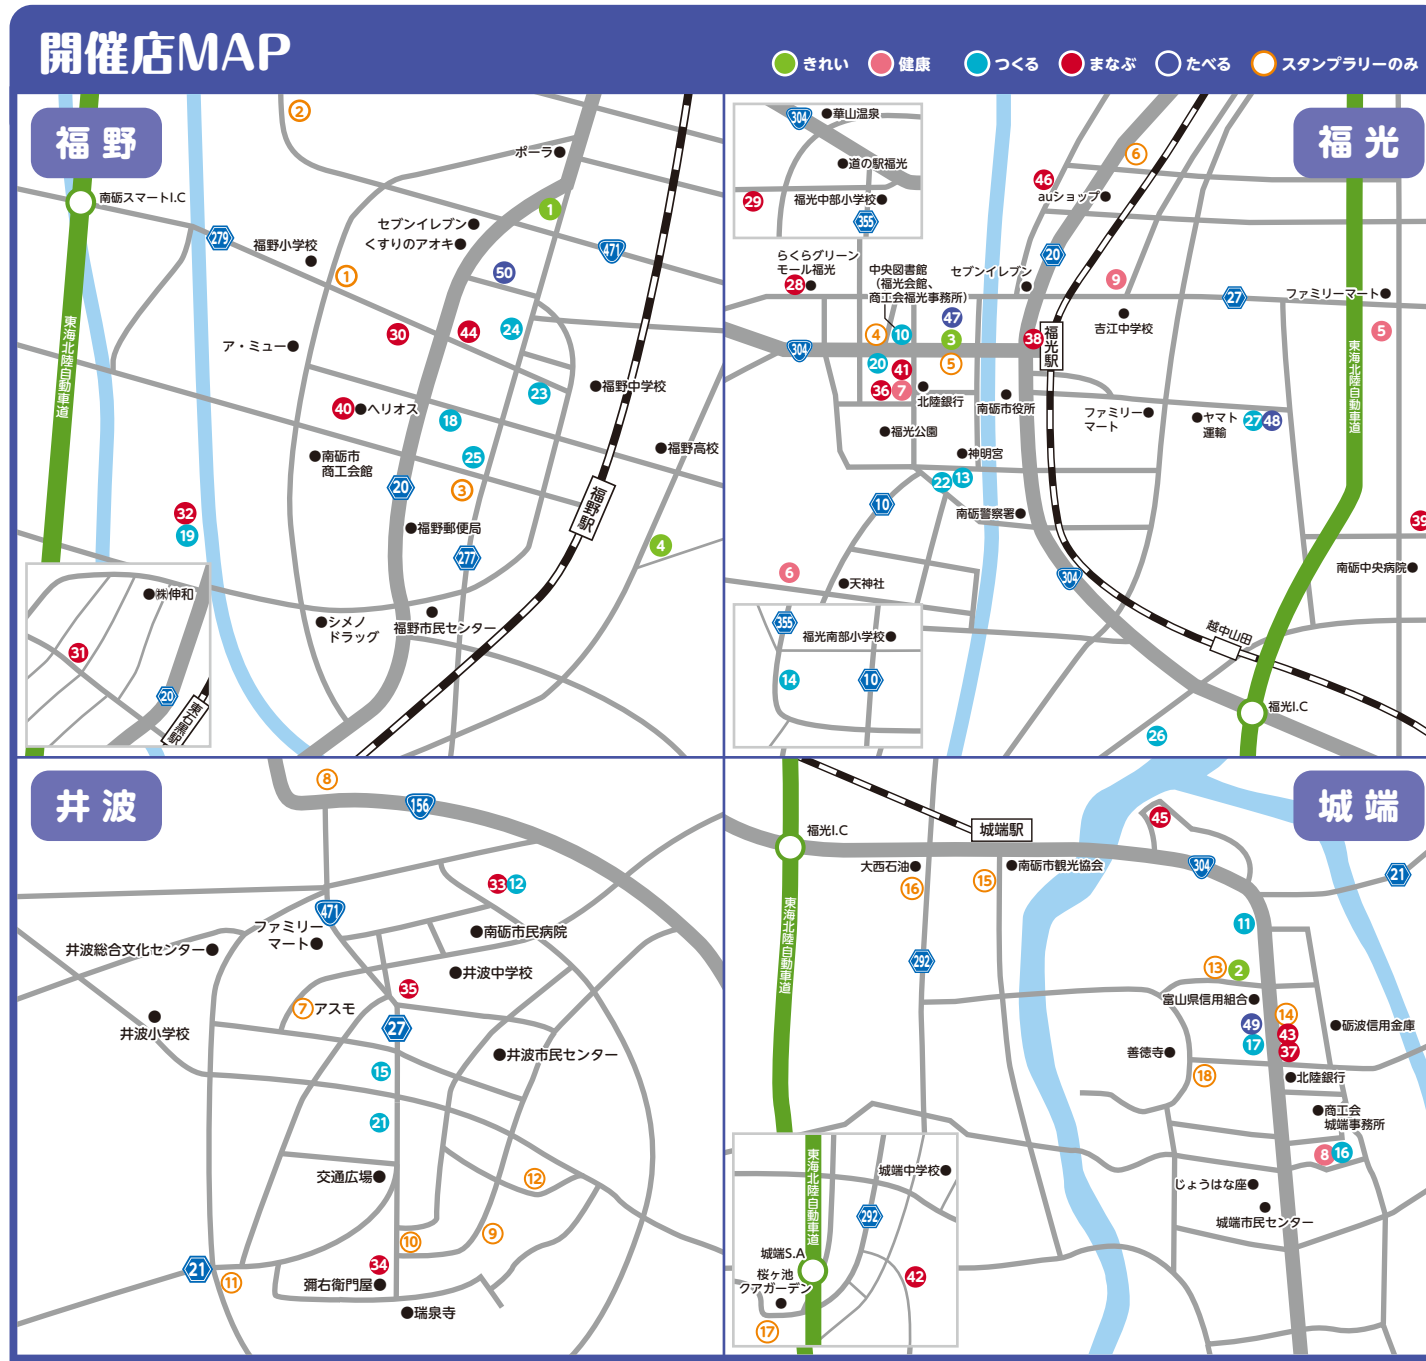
開催店MAP

きれい 健康 つくる まなぶ たべる スタンプラリーのみ

福野

2
南砺スマートI.C
279
福野小学校
ポーラ
セブンイレブン
くすりのアオキ
1
471
50
東海北陸自動車道
1
ア・ミュー
30
44
24
23
福野中学校
40 ヘリオス
18
福野高校
南砺市商工会館
25
20
3
福野駅
32
19
福野郵便局
277
4
株伸和
31
シメノドラッグ
福野市民センター
20
東石黒駅

福光

304
華山温泉
道の駅福光
29
福光中部小学校
355
らくらグリーンモール福光
28
中央図書館（福光会館、商工会福光事務所）
セブンイレブン
6
46
auショップ
20
9
27
ファミリーマート
福光
4
10
47
3
5
吉江中学校
304
38
福光駅
5
20
41
36
7
北陸銀行
南砺市役所
ファミリーマート
ヤマト運輸
27 48
東海北陸自動車道
福光公園
神明宮
22 13
10
南砺警察署
39
6
天神社
304
南砺中央病院
355
福光南部小学校
越中山田
14
10
福光I.C
26

井波

8
156
33 12
471
ファミリーマート
南砺市民病院
井波総合文化センター
井波中学校
35
7 アスモ
27
井波小学校
井波市民センター
15
21
交通広場
12
9
10
34
21
11
彌右衛門屋
瑞泉寺

城端

城端駅
45
福光I.C
304
21
大西石油
16
南砺市観光協会
15
東海北陸自動車道
11
292
13 2
富山県信用組合
14
砺波信用金庫
49
43
17
37
善徳寺
18
北陸銀行
商工会城端事務所
8 16
東海北陸自動車道
城端中学校
じょうはな座
城端市民センター
292
城端S.A
桜ヶ池クアガーデン
42
17